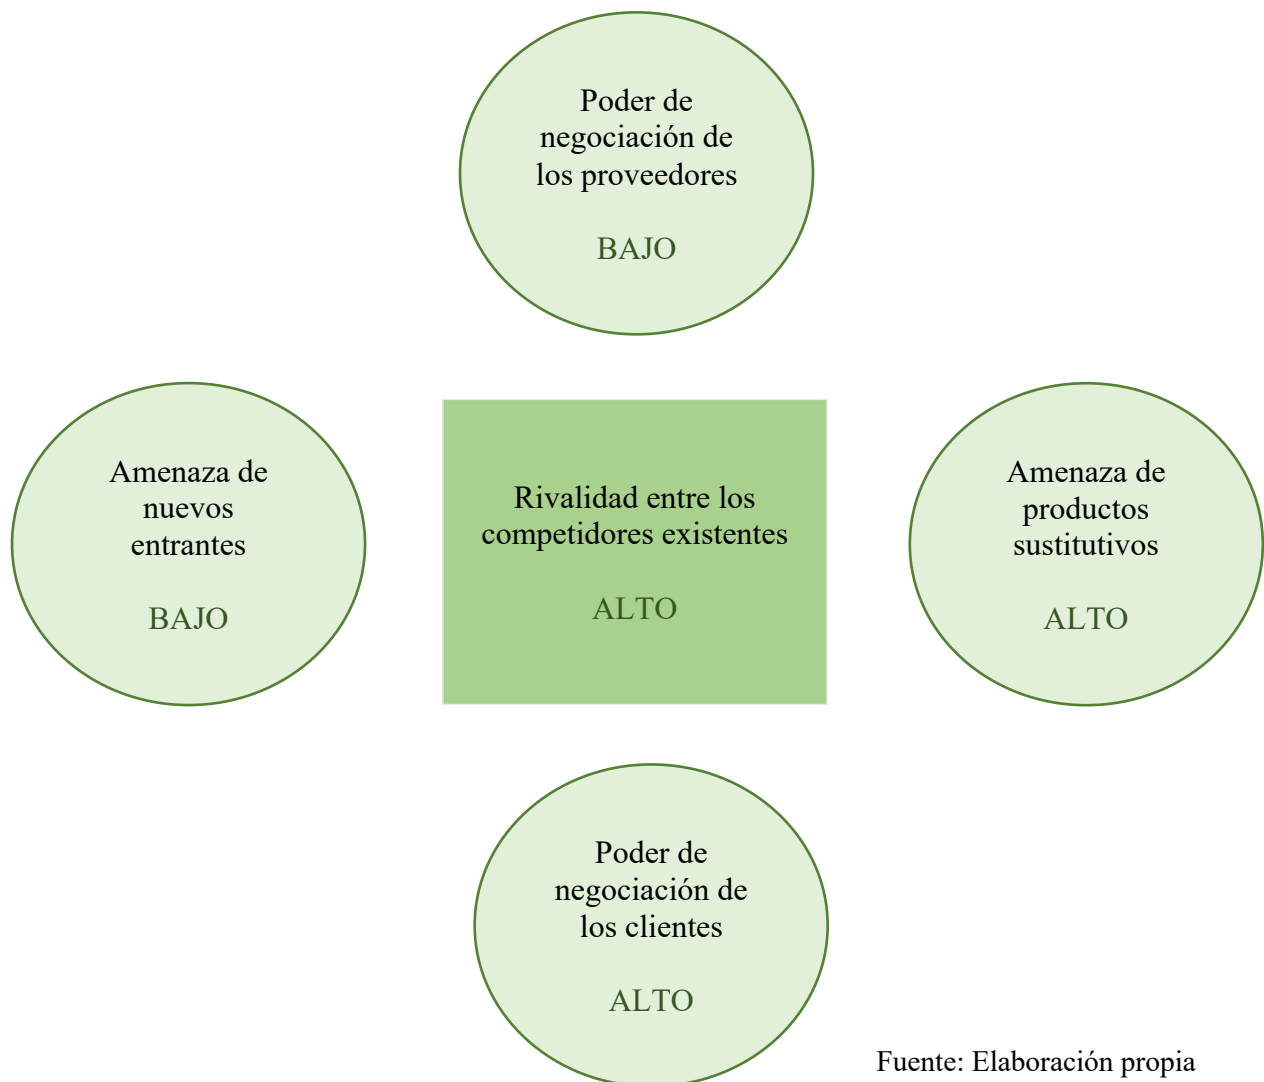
Poder de negociación de los proveedores

BAJO

Amenaza de nuevos entrantes

BAJO

Rivalidad entre los competidores existentes

ALTO

Amenaza de productos sustitutivos

ALTO

Poder de negociación de los clientes

ALTO

Fuente: Elaboración propia